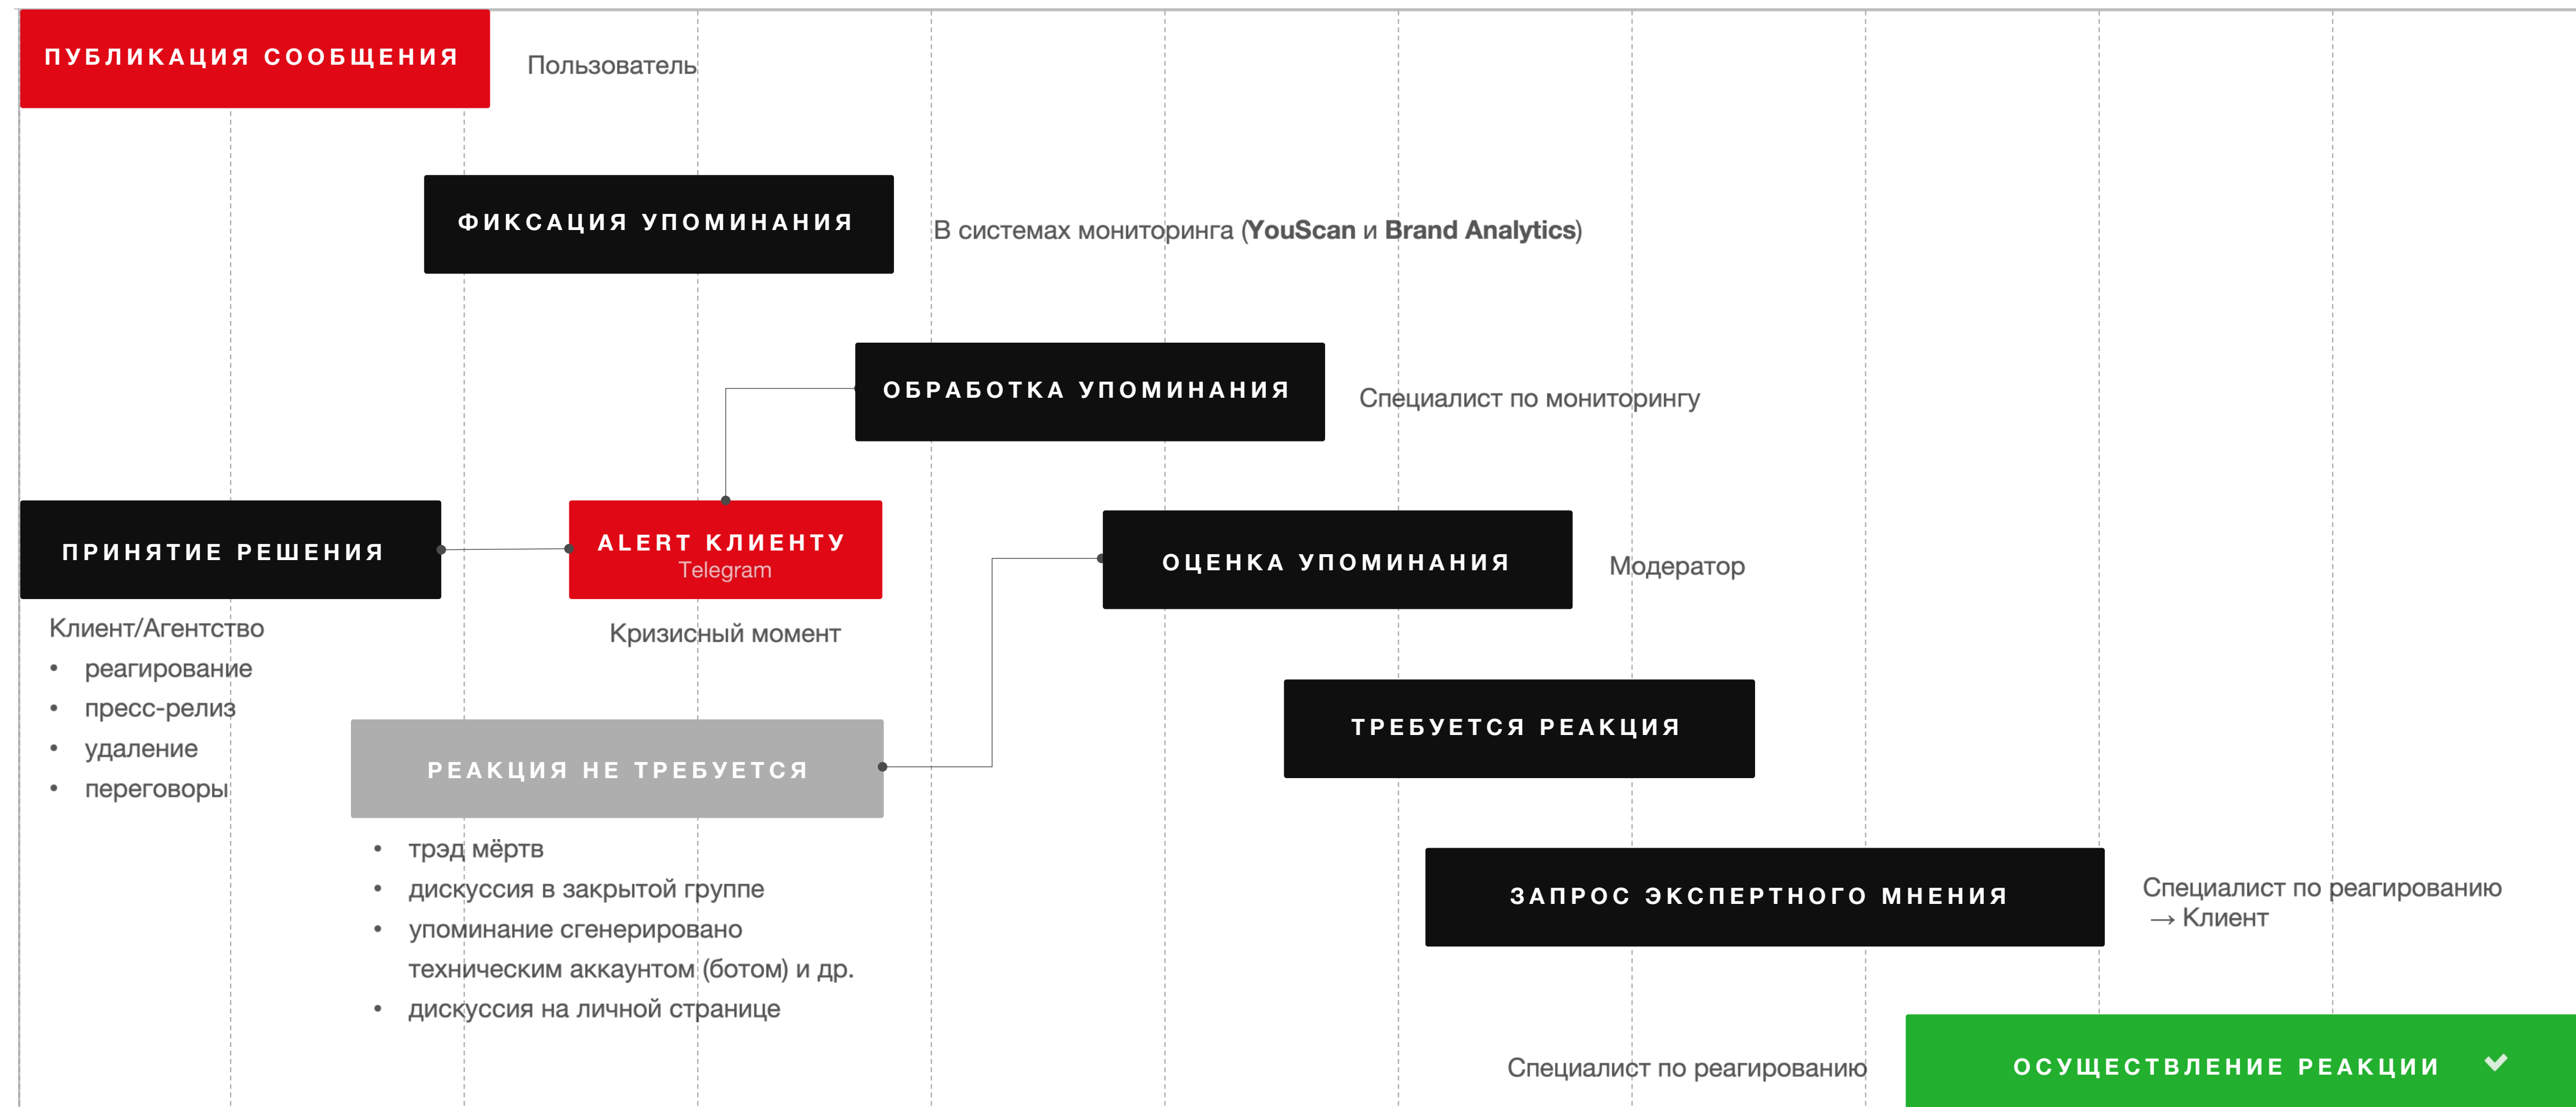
ПУБЛИКАЦИЯ СООБЩЕНИЯ

Пользователь

ФИКСАЦИЯ УПОМИНАНИЯ

В системах мониторинга (**YouScan** и **Brand Analytics**)

ОБРАБОТКА УПОМИНАНИЯ

Специалист по мониторингу

ПРИНЯТИЕ РЕШЕНИЯ

ALERT КЛИЕНТУ
Telegram

ОЦЕНКА УПОМИНАНИЯ

Модератор

Клиент/Агентство
- реагирование
- пресс-релиз
- удаление
- переговоры

Кризисный момент

ТРЕБУЕТСЯ РЕАКЦИЯ

РЕАКЦИЯ НЕ ТРЕБУЕТСЯ

- трэд мёртв
- дискуссия в закрытой группе
- упоминание сгенерировано техническим аккаунтом (ботом) и др.
- дискуссия на личной странице

ЗАПРОС ЭКСПЕРТНОГО МНЕНИЯ

Специалист по реагированию
→ Клиент

Специалист по реагированию

ОСУЩЕСТВЛЕНИЕ РЕАКЦИИ